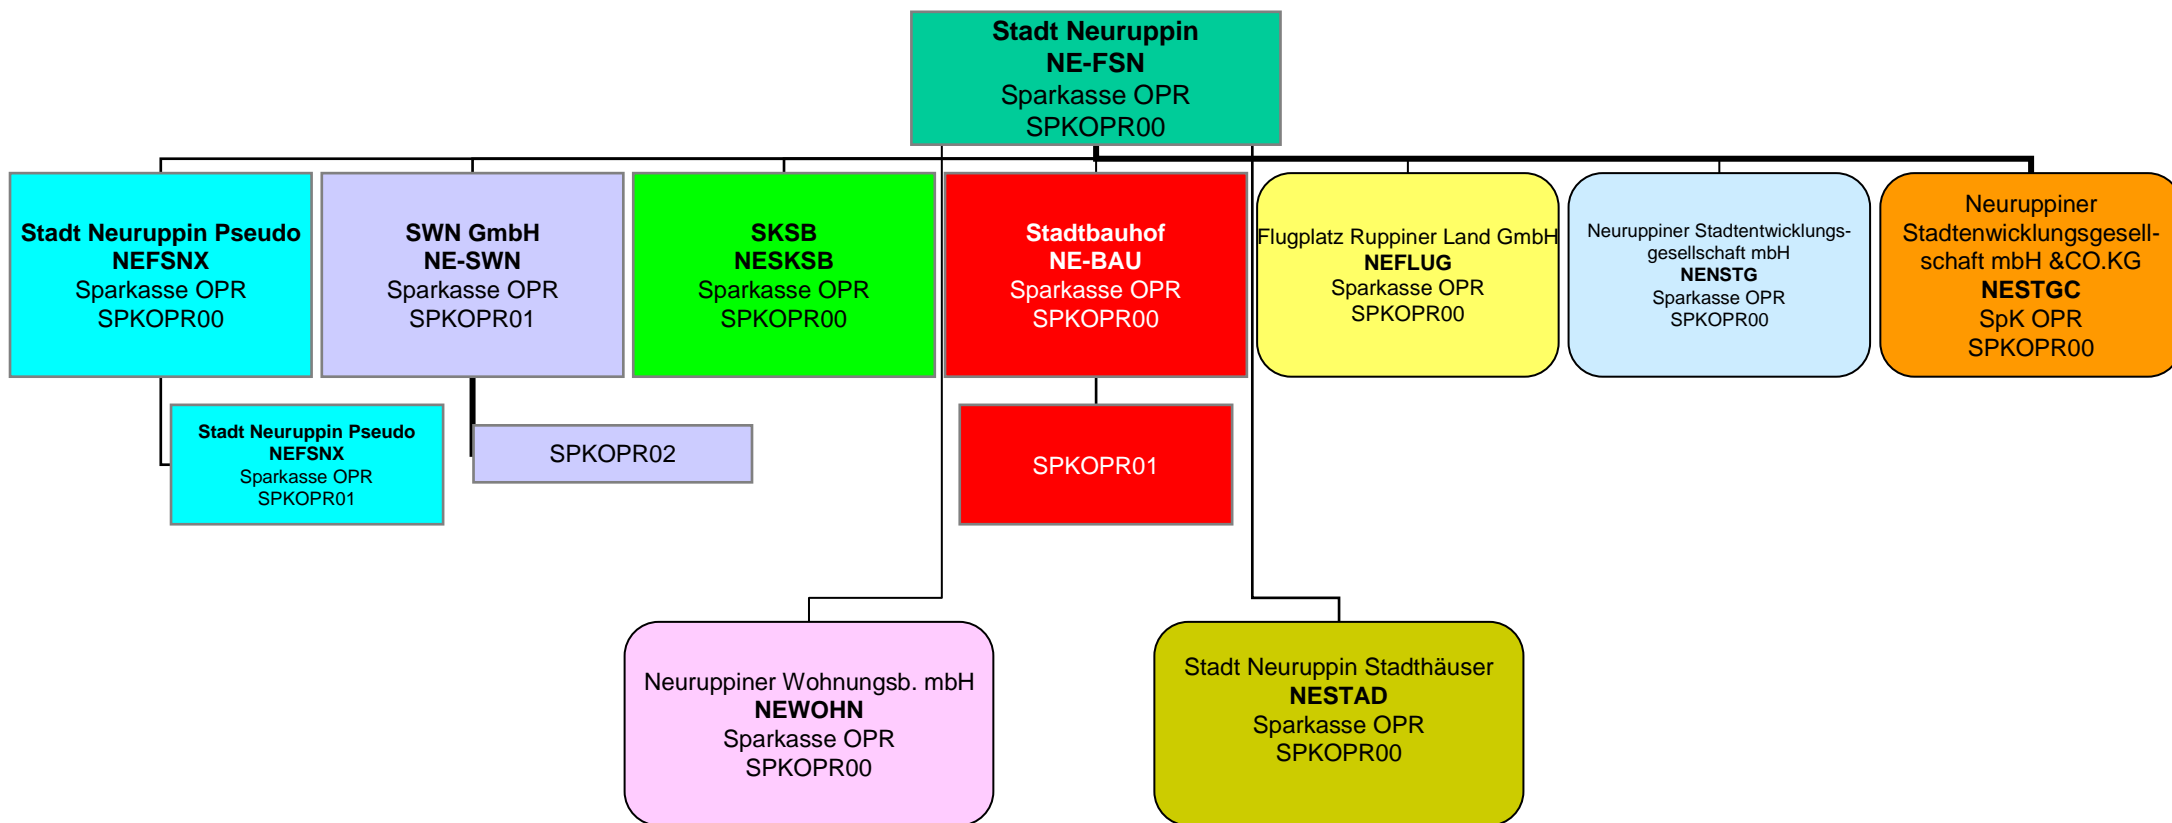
Stadt Neuruppin
NE-FSN
Sparkasse OPR
SPKOPR00

Stadt Neuruppin Pseudo
NEFSNX
Sparkasse OPR
SPKOPR00

SWN GmbH
NE-SWN
Sparkasse OPR
SPKOPR01

SKSB
NESKSB
Sparkasse OPR
SPKOPR00

Stadtbauhof
NE-BAU
Sparkasse OPR
SPKOPR00

Flugplatz Ruppiner Land GmbH
NEFLUG
Sparkasse OPR
SPKOPR00

Neuruppiner Stadtentwicklungsgesellschaft mbH
NENSTG
Sparkasse OPR
SPKOPR00

Neuruppiner
Stadtenwicklungsgesellschaft mbH &CO.KG
NESTGC
SpK OPR
SPKOPR00

Stadt Neuruppin Pseudo
NEFSNX
Sparkasse OPR
SPKOPR01

SPKOPR02

SPKOPR01

Neuruppiner Wohnungsb. mbH
NEWOHN
Sparkasse OPR
SPKOPR00

Stadt Neuruppin Stadthäuser
NESTAD
Sparkasse OPR
SPKOPR00